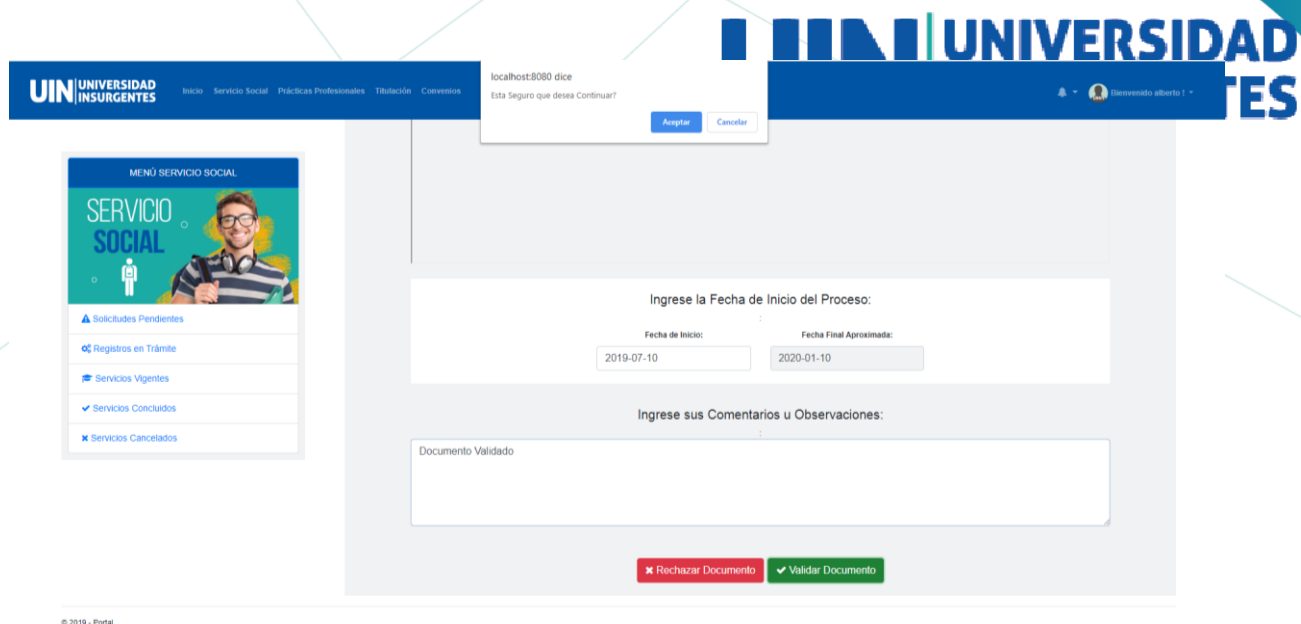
UNIVERSIDAD
TES

UIN UNIVERSIDAD INSURGENTES

Inicio Servicio Social Prácticas Profesionales Titulación Convenios

localhost:8080 dice
Esta Seguro que desea Continuar?
Aceptar Cancelar

Bienvenido alberto !

MENÚ SERVICIO SOCIAL

SERVICIO SOCIAL

Solicitudes Pendientes
Registros en Trámite
Servicios Vigentes
Servicios Concluidos
Servicios Cancelados

Ingrese la Fecha de Inicio del Proceso:
Fecha de Inicio:
2019-07-10
Fecha Final Aproximada:
2020-01-10

Ingrese sus Comentarios u Observaciones:
Documento Validado

Rechazar Documento
Validar Documento

© 2019 - Portal